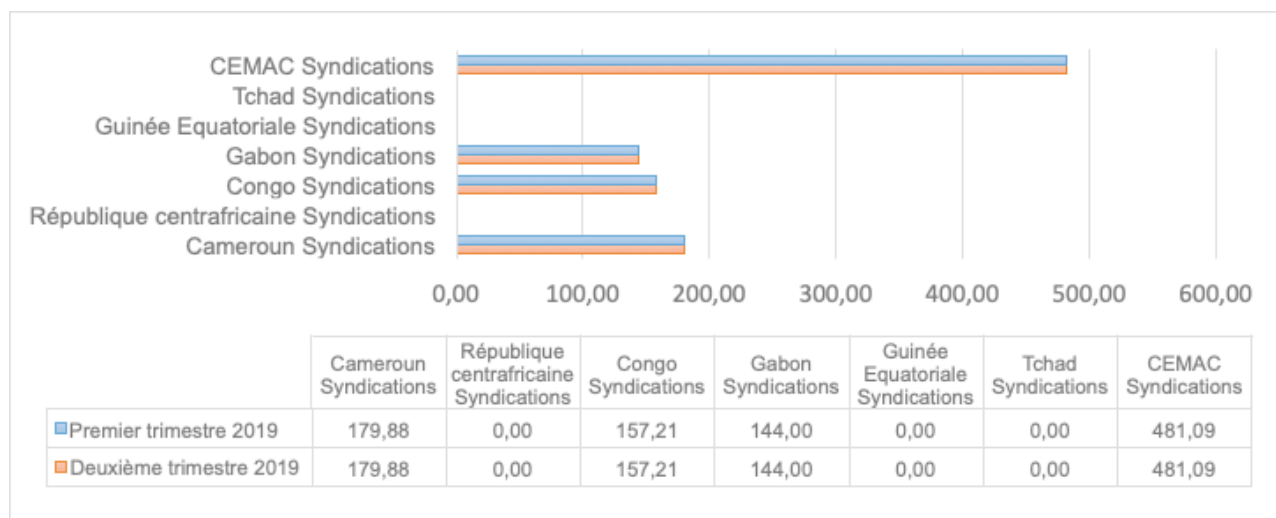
CEMAC Syndications
Tchad Syndications
Guinée Equatoriale Syndications
Gabon Syndications
Congo Syndications
République centrafricaine Syndications
Cameroun Syndications

0,00 100,00 200,00 300,00 400,00 500,00 600,00

| | Cameroun Syndications | République centrafricaine Syndications | Congo Syndications | Gabon Syndications | Guinée Equatoriale Syndications | Tchad Syndications | CEMAC Syndications |
|---|---|---|---|---|---|---|---|
| Premier trimestre 2019 | 179,88 | 0,00 | 157,21 | 144,00 | 0,00 | 0,00 | 481,09 |
| Deuxième trimestre 2019 | 179,88 | 0,00 | 157,21 | 144,00 | 0,00 | 0,00 | 481,09 |